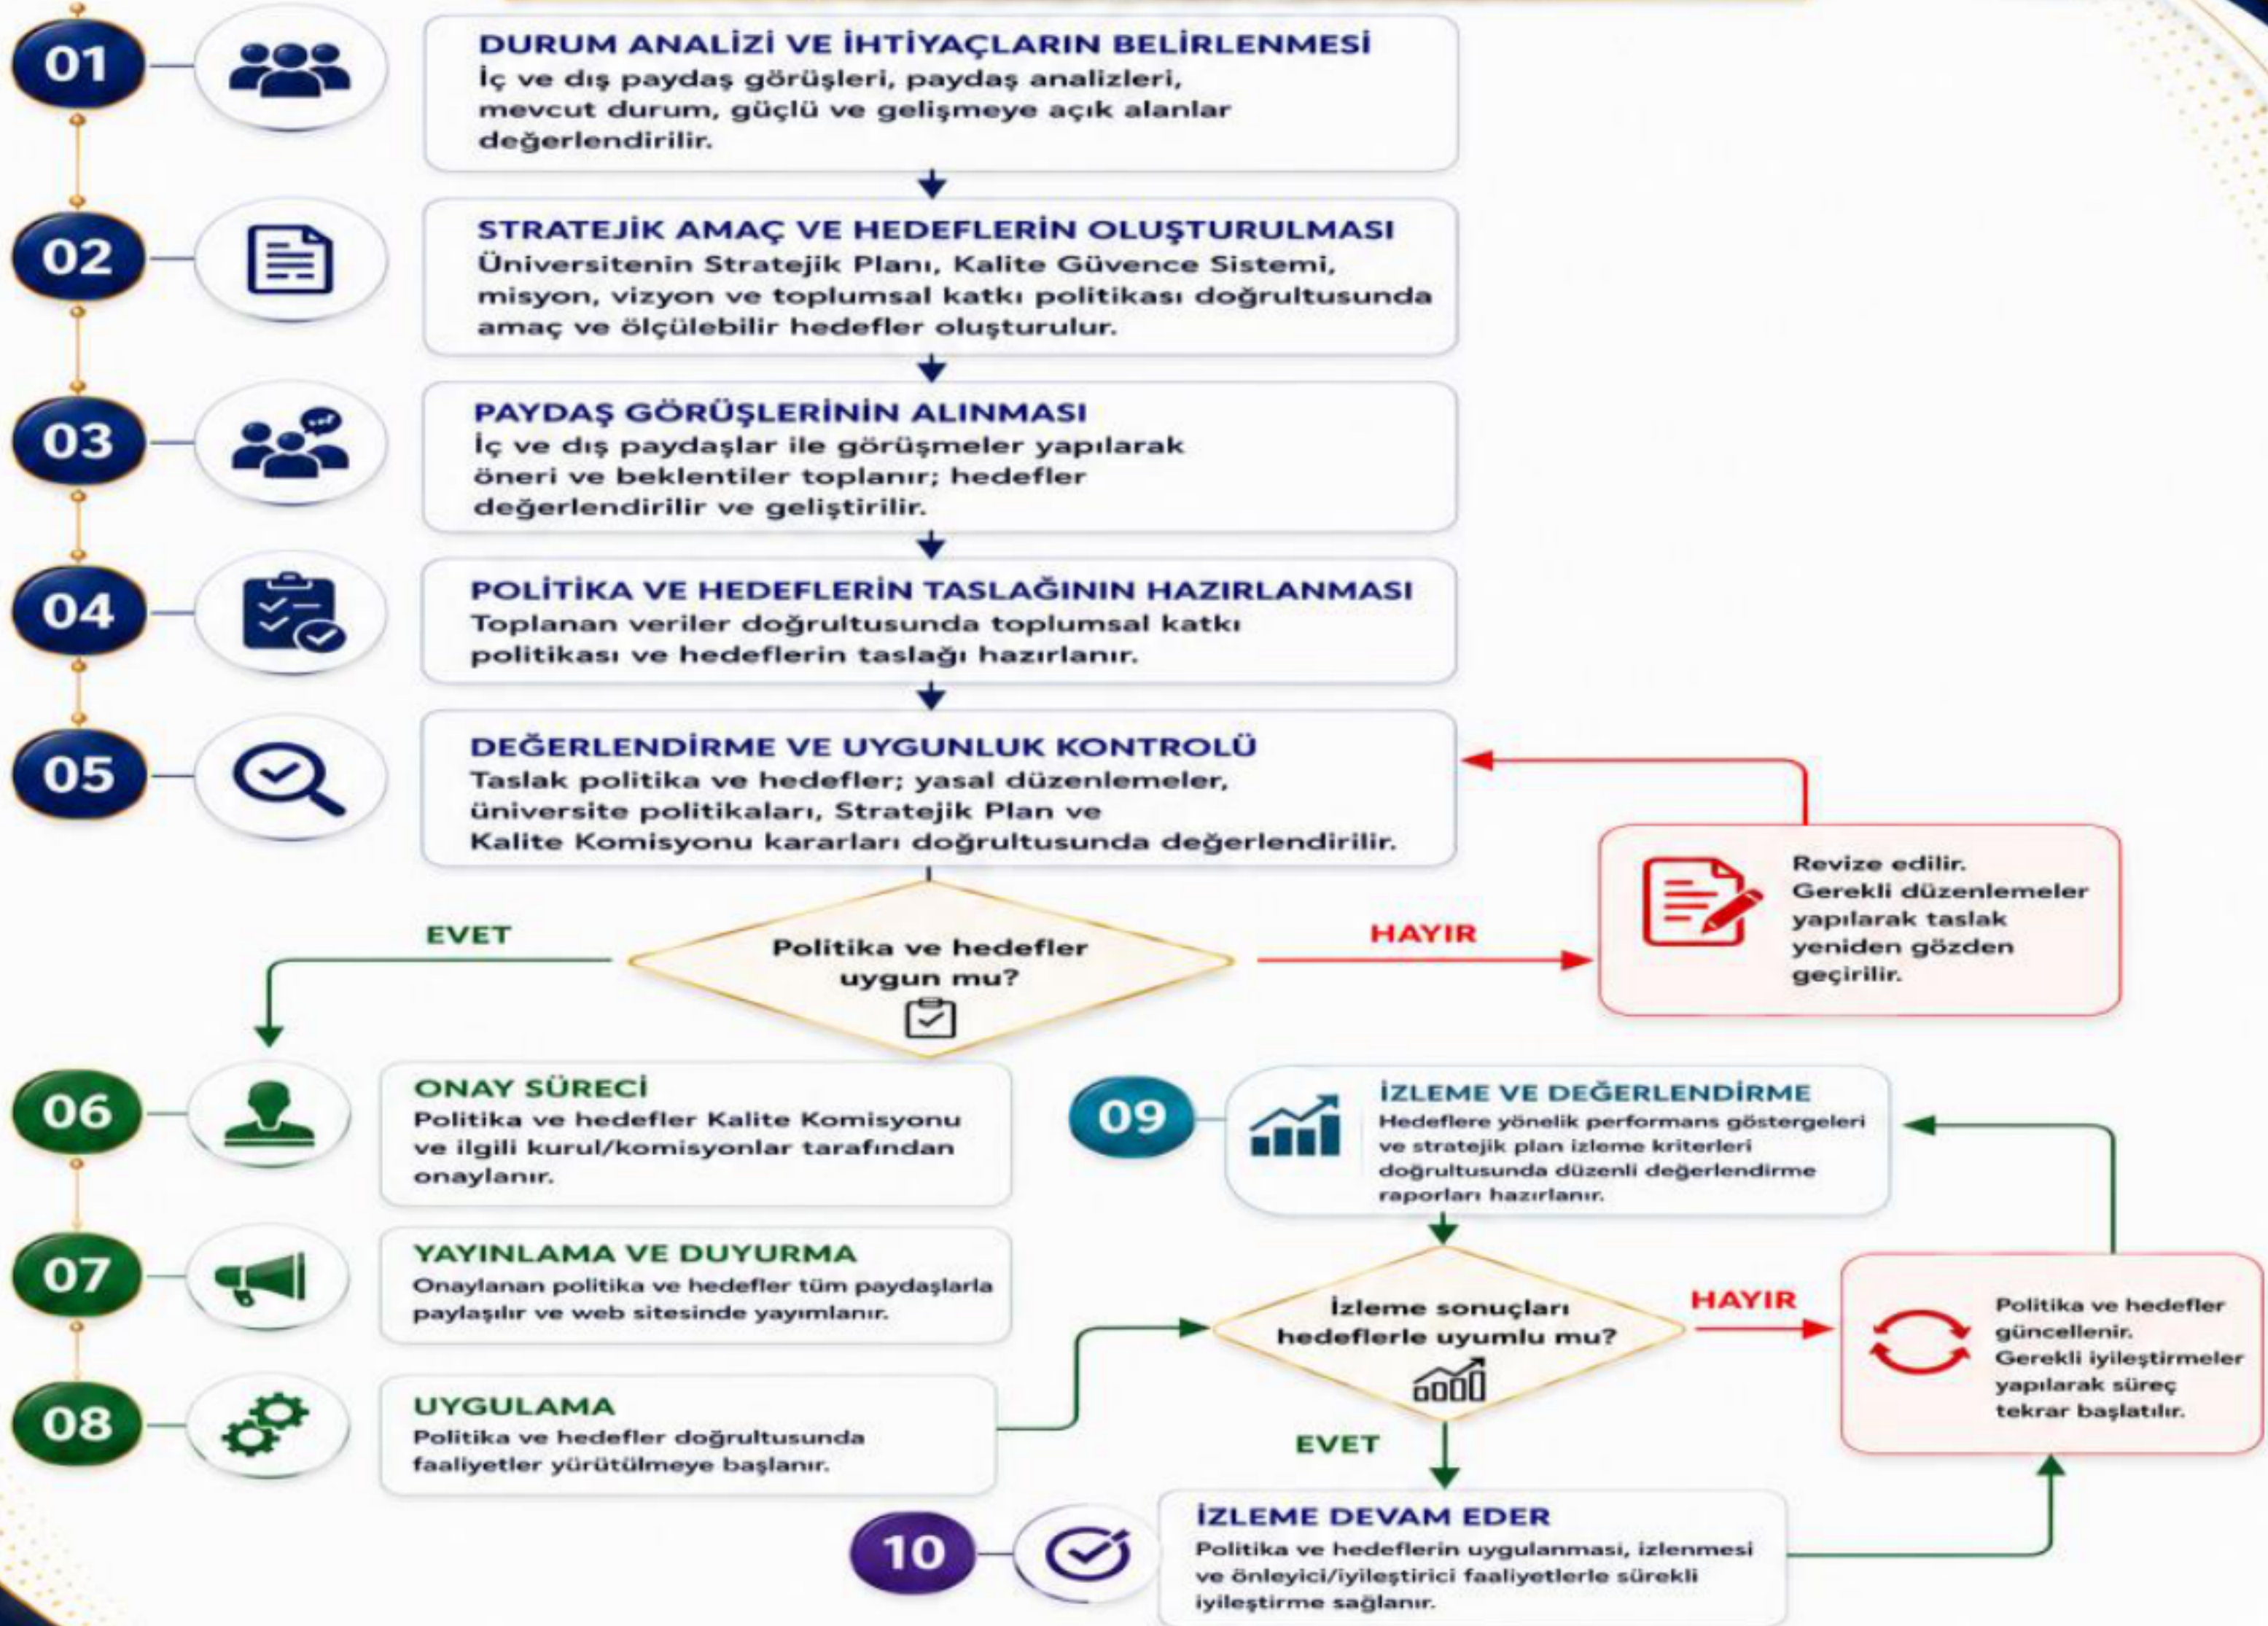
01

DURUM ANALİZİ VE İHTİYAÇLARIN BELİRLENMESİ
İç ve dış paydaş görüşleri, paydaş analizleri, mevcut durum, güçlü ve gelişmeye açık alanlar değerlendirilir.

02

STRATEJİK AMAÇ VE HEDEFLERİN OLUŞTURULMASI
Üniversitenin Stratejik Planı, Kalite Güvence Sistemi, misyon, vizyon ve toplumsal katkı politikası doğrultusunda amaç ve ölçülebilir hedefler oluşturulur.

03

PAYDAŞ GÖRÜŞLERİNİN ALINMASI
İç ve dış paydaşlar ile görüşmeler yapılarak öneri ve beklentiler toplanır; hedefler değerlendirilir ve geliştirilir.

04

POLİTİKA VE HEDEFLERİN TASLAĞININ HAZIRLANMASI
Toplanan veriler doğrultusunda toplumsal katkı politikası ve hedeflerin taslağı hazırlanır.

05

DEĞERLENDİRME VE UYGUNLUK KONTROLÜ
Taslak politika ve hedefler; yasal düzenlemeler, üniversite politikaları, Stratejik Plan ve Kalite Komisyonu kararları doğrultusunda değerlendirilir.

EVET

Politika ve hedefler uygun mu?

HAYIR

Revize edilir. Gerekli düzenlemeler yapılarak taslak yeniden gözden geçirilir.

06

ONAY SÜRECİ
Politika ve hedefler Kalite Komisyonu ve ilgili kurul/komisyonlar tarafından onaylanır.

09

İZLEME VE DEĞERLENDİRME
Hedeflere yönelik performans göstergeleri ve stratejik plan izleme kriterleri doğrultusunda düzenli değerlendirme raporları hazırlanır.

07

YAYINLAMA VE DUYURMA
Onaylanan politika ve hedefler tüm paydaşlarla paylaşılır ve web sitesinde yayımlanır.

İzleme sonuçları hedeflerle uyumlu mu?

HAYIR

Politika ve hedefler güncellenir. Gerekli iyileştirmeler yapılarak süreç tekrar başlatılır.

08

UYGULAMA
Politika ve hedefler doğrultusunda faaliyetler yürütülmeye başlanır.

EVET

10

İZLEME DEVAM EDER
Politika ve hedeflerin uygulanması, izlenmesi ve önleyici/iyileştirici faaliyetlerle sürekli iyileştirme sağlanır.